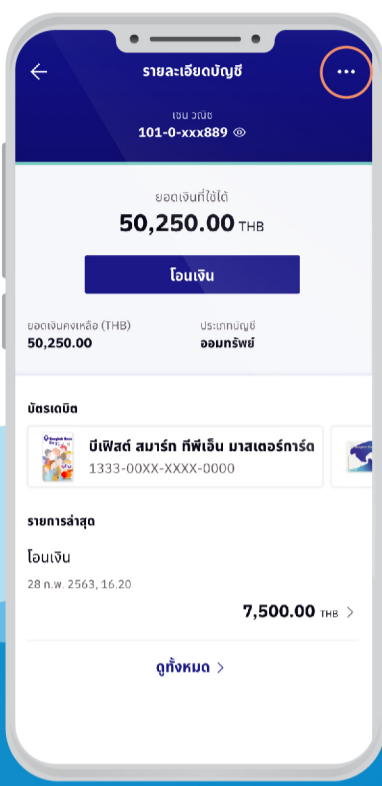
รายละเอียดบัญชี

เงิน วณิช
101-0-xxx889

ยอดเงินที่ใช้ได้
50,250.00 THB

โอนเงิน

ยอดเงินคงเหลือ (THB)
50,250.00

ประเภทบัญชี
ออมทรัพย์

บัตรเดบิต

บีเฟิสต์ สมาร์ท ทีพีเอ็น มาสเตอร์การ์ด
1333-00XX-XXXX-0000

รายการล่าสุด

โอนเงิน
28 ก.พ. 2563, 16.20
7,500.00 THB

ดูทั้งหมด